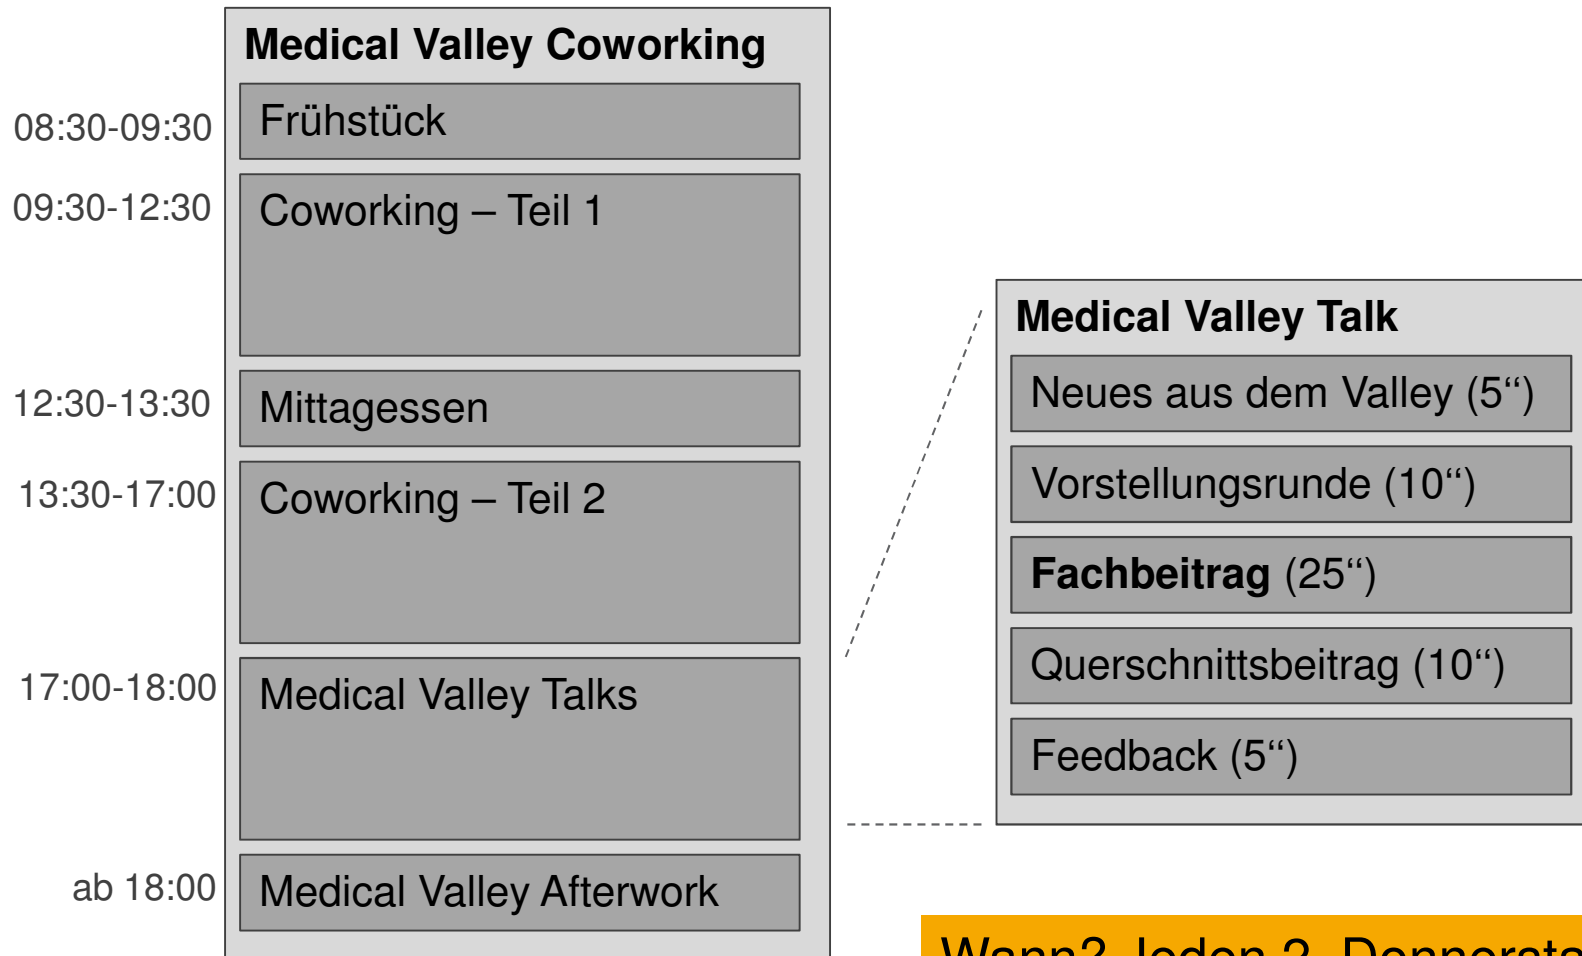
Medical Valley Coworking

08:30-09:30 Frühstück

09:30-12:30 Coworking – Teil 1

12:30-13:30 Mittagessen

13:30-17:00 Coworking – Teil 2

17:00-18:00 Medical Valley Talks

ab 18:00 Medical Valley Afterwork

Medical Valley Talk

Neues aus dem Valley (5“)

Vorstellungsrunde (10“)

**Fachbeitrag** (25“)

Querschnittsbeitrag (10“)

Feedback (5“)

Wann? Jeden 2. Donnersta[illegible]